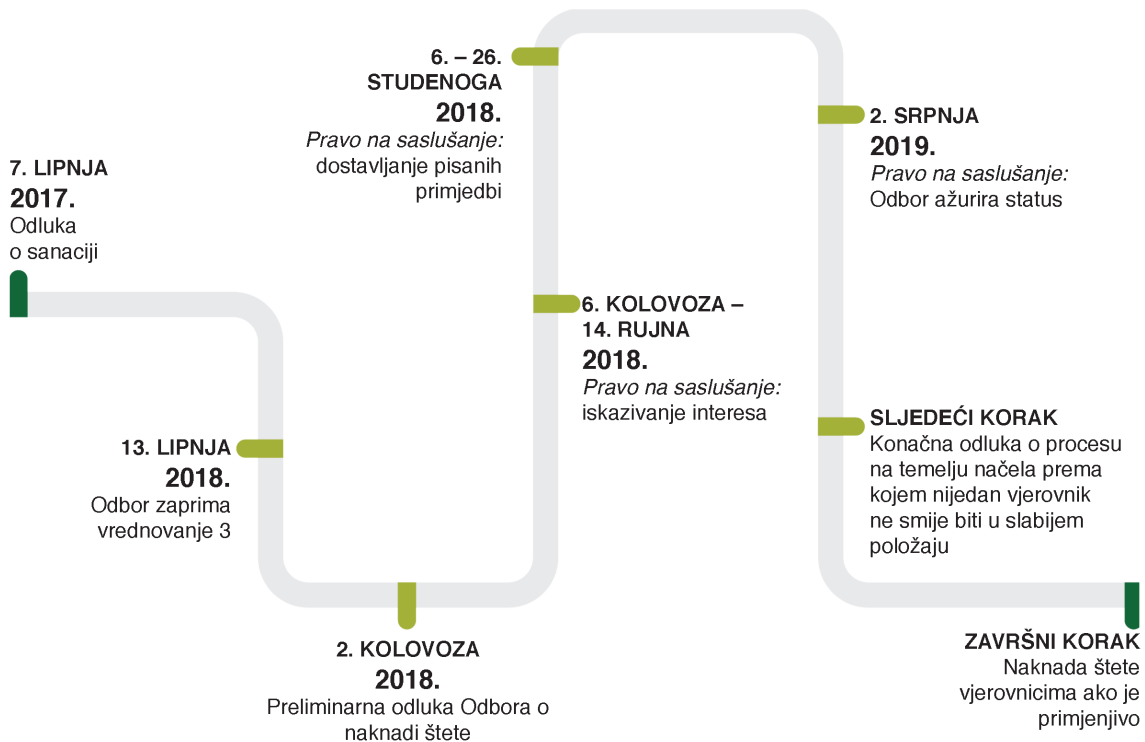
7. LIPNJA
2017.
Odluka o sanaciji

13. LIPNJA
2018.
Odbor zaprima vrednovanje 3

2. KOLOVOZA
2018.
Preliminarna odluka Odbora o naknadi štete

6. KOLOVOZA – 14. RUJNA
2018.
Pravo na saslušanje: iskazivanje interesa

6. – 26. STUDENOGA
2018.
Pravo na saslušanje: dostavljanje pisanih primjedbi

2. SRPNJA
2019.
Pravo na saslušanje: Odbor ažurira status

SLJEDEĆI KORAK
Konačna odluka o procesu na temelju načela prema kojem nijedan vjerovnik ne smije biti u slabijem položaju

ZAVRŠNI KORAK
Naknada štete vjerovnicima ako je primjenjivo